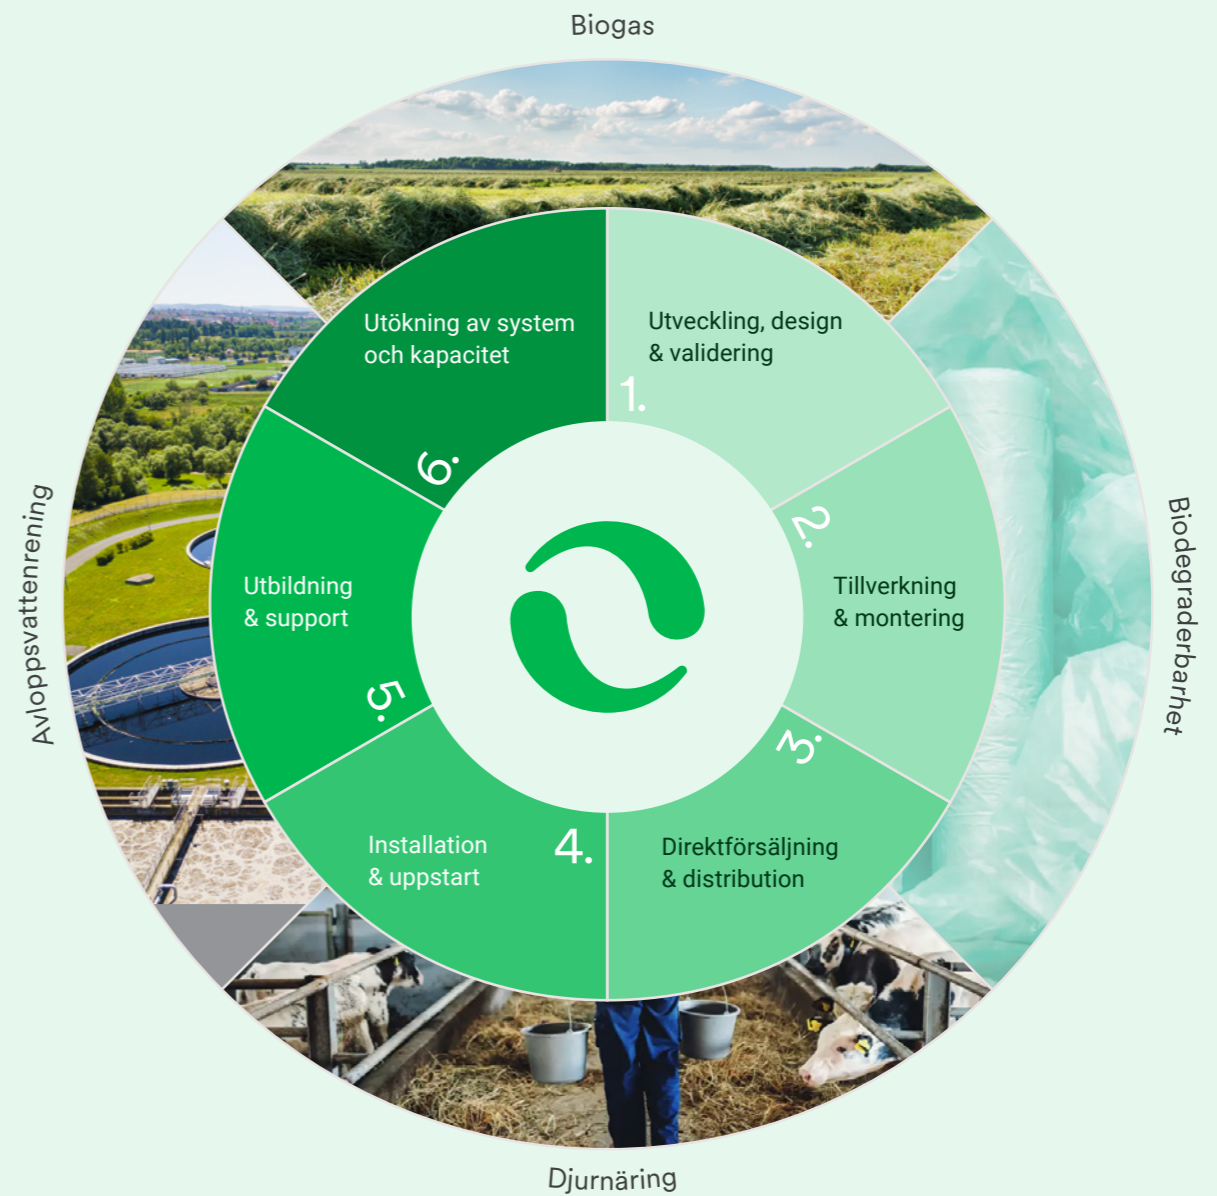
Biogas

Biodegraderbarhet

Djurnäring

Avloppsvattenrening

1. Utveckling, design & validering

2. Tillverkning & montering

3. Direktförsäljning & distribution

4. Installation & uppstart

5. Utbildning & support

6. Utökning av system och kapacitet